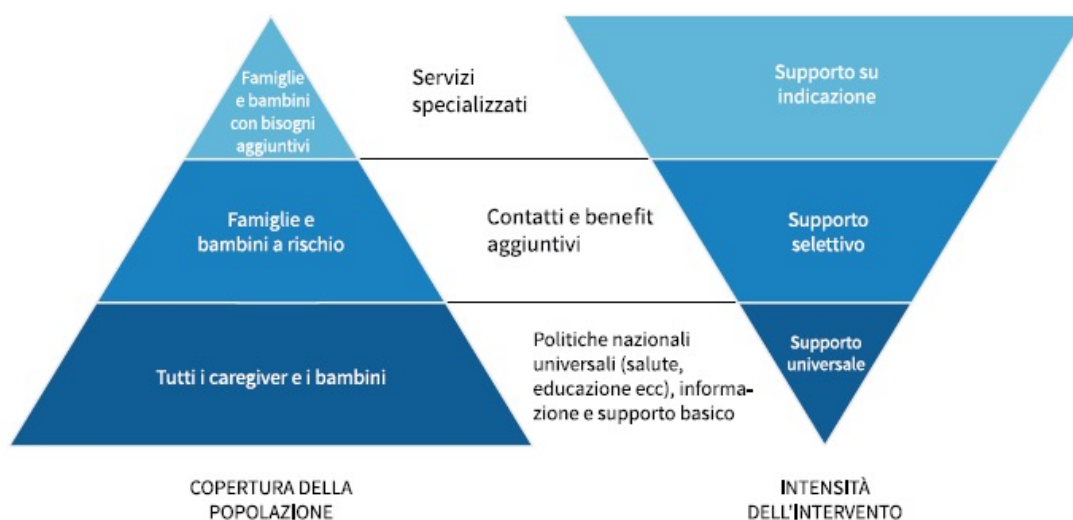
Famiglie e bambini con bisogni aggiuntivi

Servizi specializzati

Supporto su indicazione

Famiglie e bambini a rischio

Contatti e benefit aggiuntivi

Supporto selettivo

Tutti i caregiver e i bambini

Politiche nazionali universali (salute, educazione ecc), informazione e supporto basico

Supporto universale

COPERTURA DELLA POPOLAZIONE

INTENSITÀ DELL'INTERVENTO